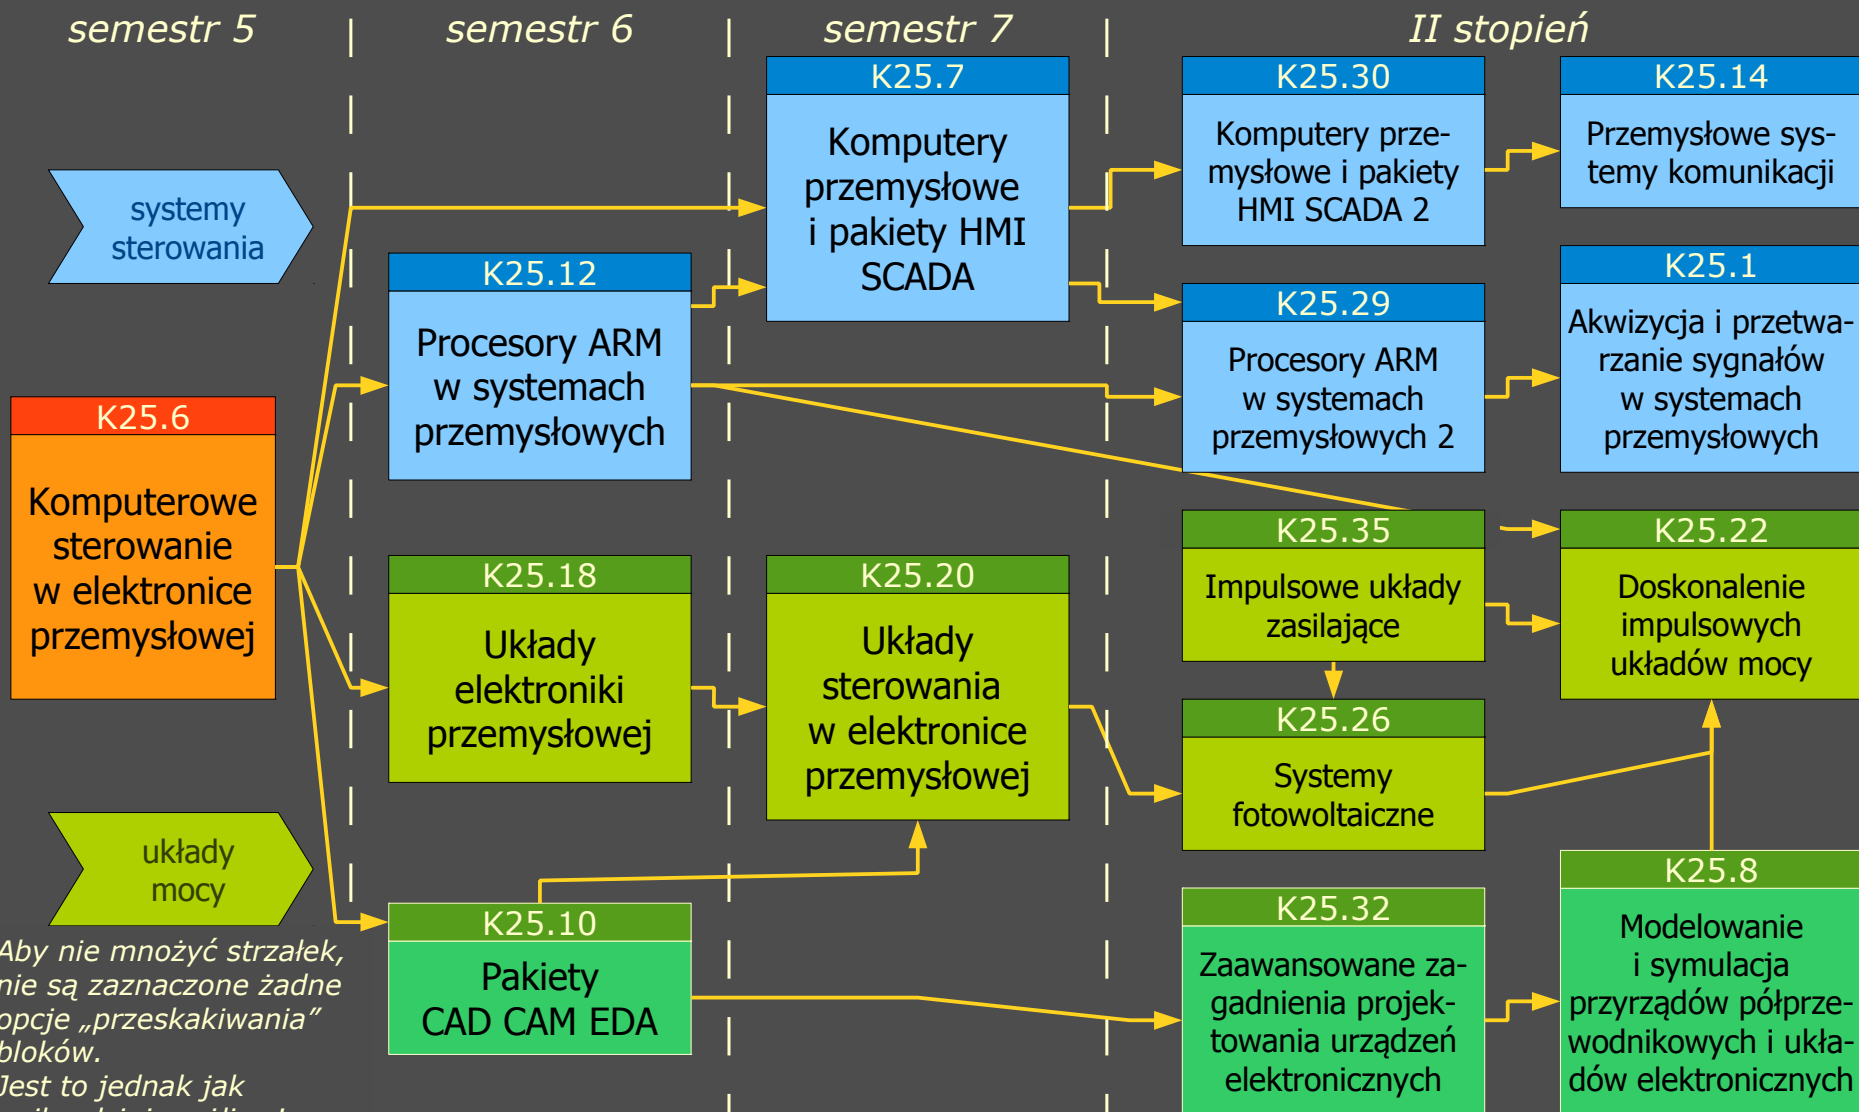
semestr 5

semestr 6

semestr 7

II stopień

systemy sterowania

układy mocy

K25.6
Komputerowe sterowanie w elektronice przemysłowej

K25.12
Procesory ARM w systemach przemysłowych

K25.18
Układy elektroniki przemysłowej

K25.10
Pakiety CAD CAM EDA

K25.7
Komputery przemysłowe i pakiety HMI SCADA

K25.20
Układy sterowania w elektronice przemysłowej

K25.30
Komputery przemysłowe i pakiety HMI SCADA 2

K25.29
Procesory ARM w systemach przemysłowych 2

K25.35
Impulsowe układy zasilające

K25.26
Systemy fotowoltaiczne

K25.32
Zaawansowane zagadnienia projektowania urządzeń elektronicznych

K25.14
Przemysłowe systemy komunikacji

K25.1
Akwizycja i przetwarzanie sygnałów w systemach przemysłowych

K25.22
Doskonalenie impulsowych układów mocy

K25.8
Modelowanie i symulacja przyrządów półprzewodnikowych i układów elektronicznych

Aby nie mnożyć strzałek, nie są zaznaczone żadne opcje „przeskakiwania” bloków.
Jest to jednak jak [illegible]